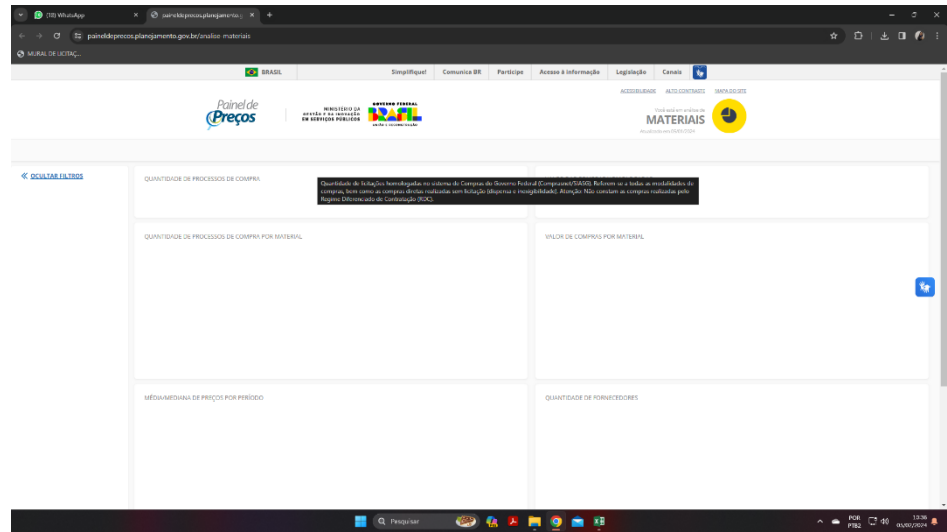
(10) WhatsApp
paineldeprecos.planejamento.g
paineldeprecos.planejamento.gov.br/analise-materiais
MURAL DE LICITAÇ...

BRASIL
Simplifique!
Comunica BR
Participe
Acesso à informação
Legislação
Canais

ACESSIBILIDADE
ALTO CONTRASTE
MAPA DO SITE

Painel de Preços
MINISTÉRIO DA GESTÃO E DA INOVAÇÃO EM SERVIÇOS PÚBLICOS
GOVERNO FEDERAL
BRASIL
UNIÃO E RECONSTRUÇÃO

Você está em análise de
MATERIAIS

« OCULTAR FILTROS

QUANTIDADE DE PROCESSOS DE COMPRA

Quantidade de licitações homologadas no sistema de Compras do Governo Federal (Comprasnet/SIASG). Referem-se a todas as modalidades de compras, bem como as compras diretas realizadas sem licitação (dispensa e inexigibilidade). Atenção: Não constam as compras realizadas pelo Regime Diferenciado de Contratação (RDC).

QUANTIDADE DE PROCESSOS DE COMPRA POR MATERIAL

VALOR DE COMPRAS POR MATERIAL

MÉDIA/MEDIANA DE PREÇOS POR PERÍODO

QUANTIDADE DE FORNECEDORES

Pesquisar
POR PTB2
13:36
05/08/2024